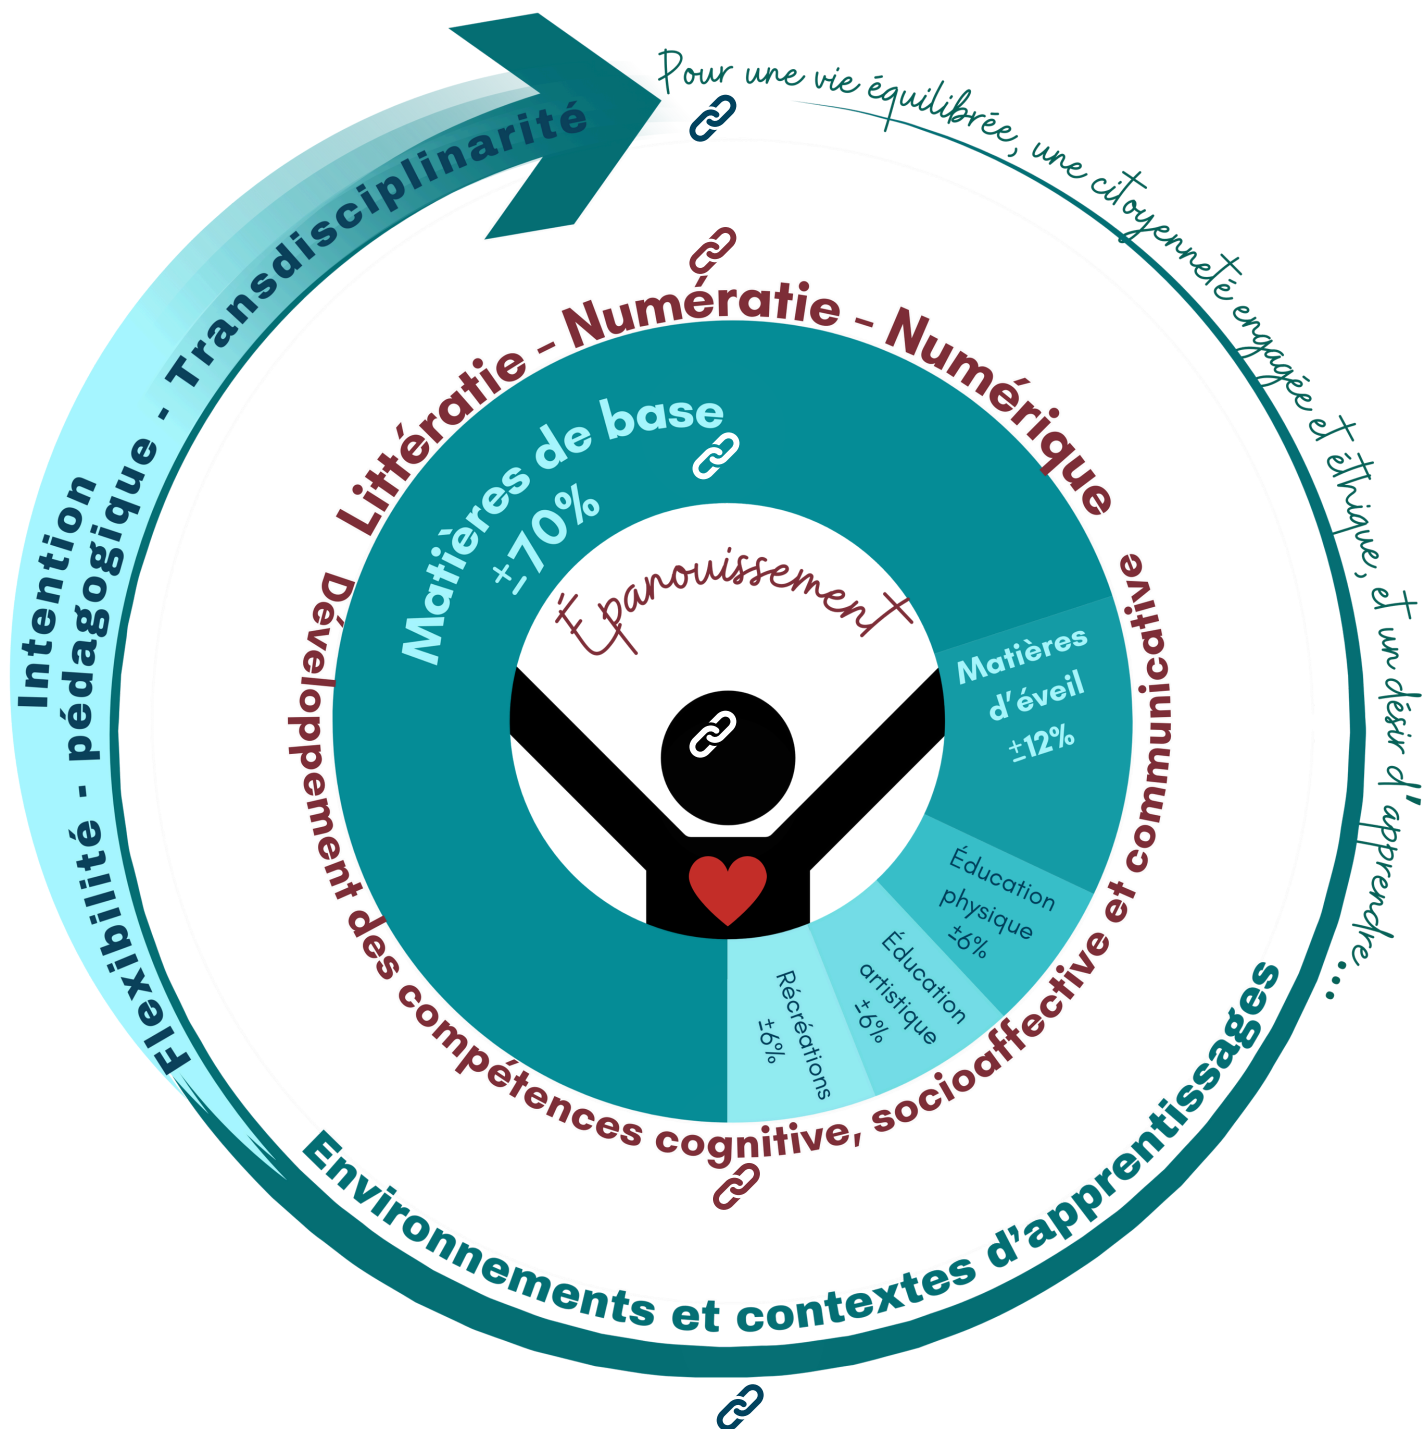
Pour une vie équilibrée, une citoyenneté engagée et éthique, et un désir d'apprendre...

Intention pédagogique - Transdisciplinarité

Flexibilité -

Littératie - Numératie - Numérique

Matières de base ±70%

Épanouissement

Matières d'éveil ±12%

Éducation physique ±6%

Éducation artistique ±6%

Récréations ±6%

Développement des compétences cognitive, socioaffective et communicative

Environnements et contextes d'apprentissages